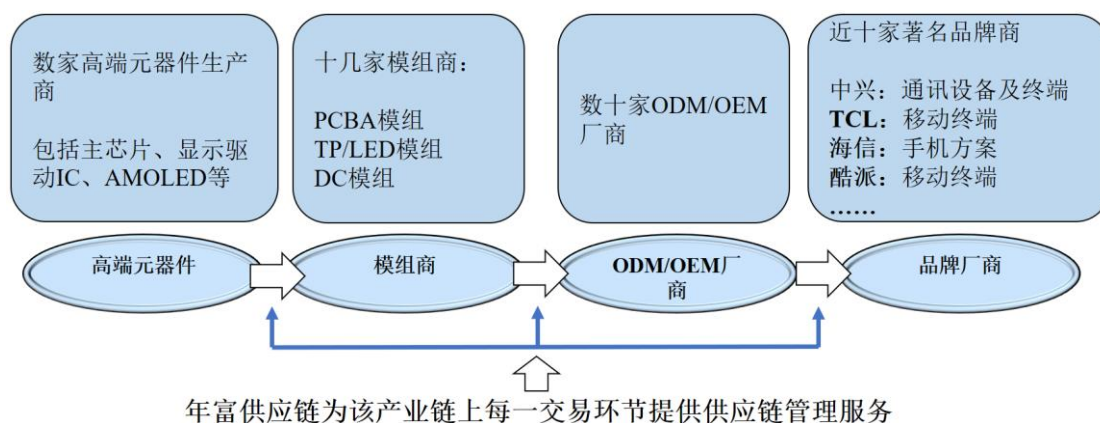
数家高端元器件生产商

包括主芯片、显示驱动IC、AMOLED等

十几家模组商：

PCBA模组
TP/LED模组
DC模组

数十家ODM/OEM厂商

近十家著名品牌商

中兴：通讯设备及终端
TCL：移动终端
海信：手机方案
酷派：移动终端
……

高端元器件

模组商

ODM/OEM厂商

品牌厂商

年富供应链为该产业链上每一交易环节提供供应链管理服务